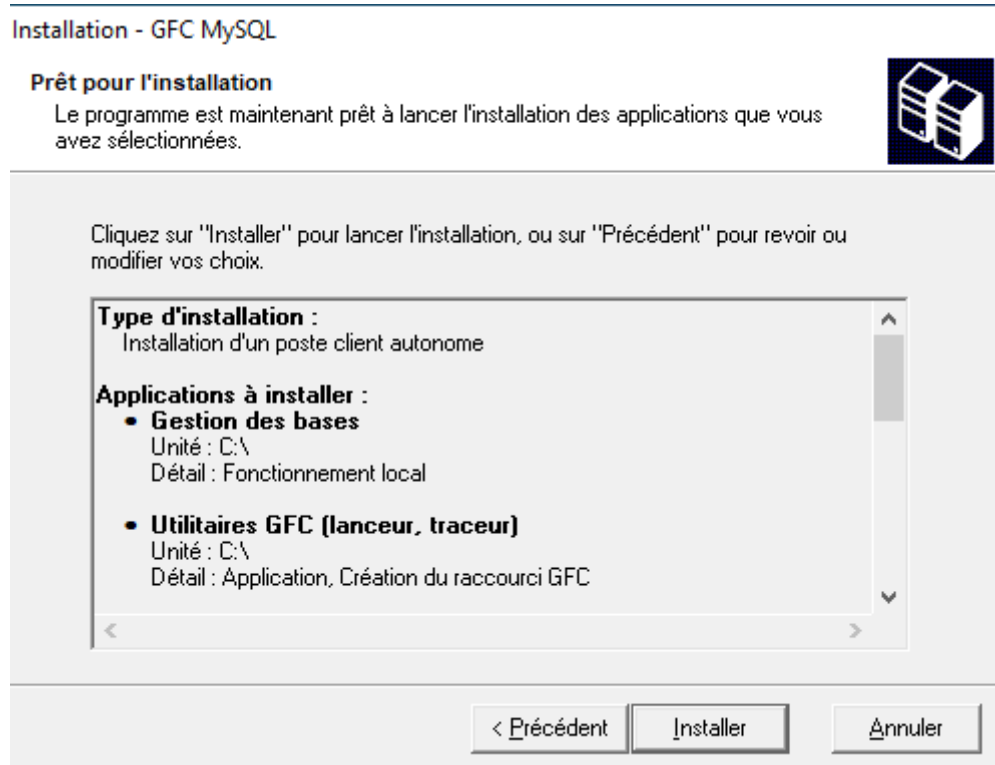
Installation - GFC MySQL

**Prêt pour l'installation**
Le programme est maintenant prêt à lancer l'installation des applications que vous avez sélectionnées.

Cliquez sur "Installer" pour lancer l'installation, ou sur "Précédent" pour revoir ou modifier vos choix.

**Type d'installation :**
Installation d'un poste client autonome

**Applications à installer :**
• **Gestion des bases**
Unité : C:\
Détail : Fonctionnement local

• **Utilitaires GFC (lanceur, traceur)**
Unité : C:\
Détail : Application, Création du raccourci GFC

< Précédent | Installer | Annuler